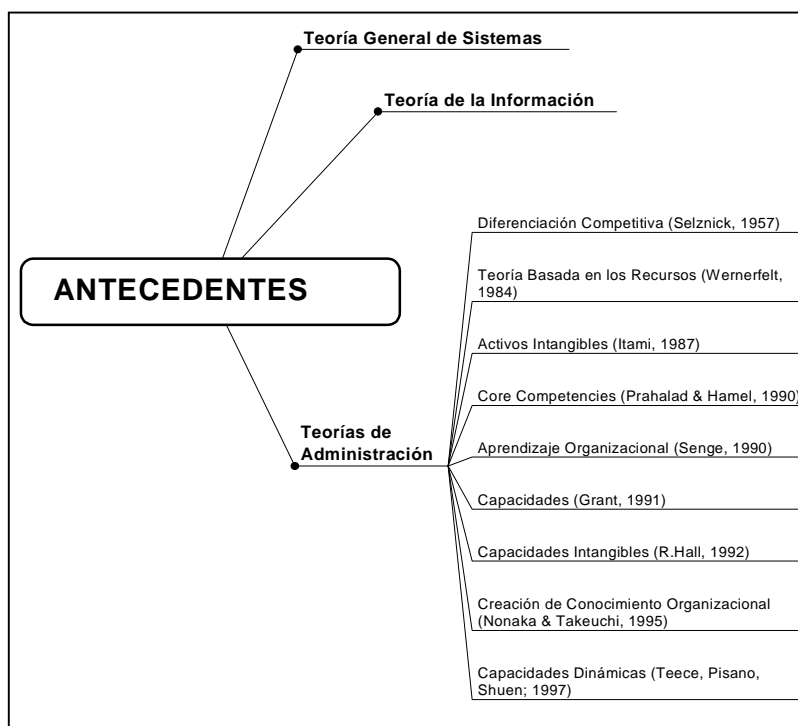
ANTECEDENTES

Teoría General de Sistemas

Teoría de la Información

Teorías de Administración

Diferenciación Competitiva (Selznick, 1957)

Teoría Basada en los Recursos (Wernerfelt, 1984)

Activos Intangibles (Itami, 1987)

Core Competencies (Prahalad & Hamel, 1990)

Aprendizaje Organizacional (Senge, 1990)

Capacidades (Grant, 1991)

Capacidades Intangibles (R.Hall, 1992)

Creación de Conocimiento Organizacional (Nonaka & Takeuchi, 1995)

Capacidades Dinámicas (Teece, Pisano, Shuen; 1997)